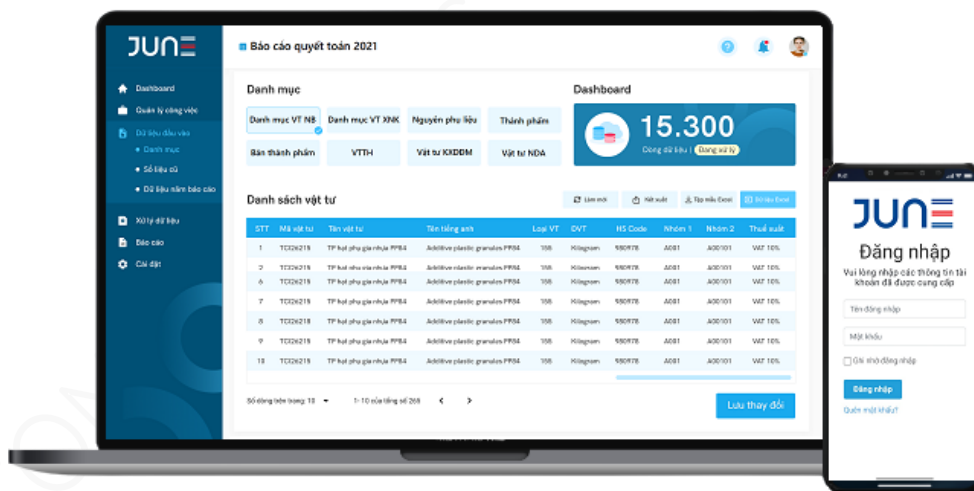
JUNE

Dashboard
Quản lý công việc
Dữ liệu đầu vào
Danh mục
Số liệu cũ
Dữ liệu năm báo cáo
Xử lý dữ liệu
Báo cáo
Cài đặt

Báo cáo quyết toán 2021

Danh mục

Danh mục VT NB | Danh mục VT XNK | Nguyên phụ liệu | Thành phẩm
Bán thành phẩm | VTTH | Vật tư KXĐĐM | Vật tư NDA

Dashboard

15.300
Công dữ liệu | Đang xử lý

Danh sách vật tư

Làm mới | Xuất xuất | Tập mẫu Excel | Dữ liệu Excel

| STT | Mã vật tư | Tên vật tư | Tên tiếng anh | Loại VT | ĐVT | HS Code | Nhóm 1 | Nhóm 2 | Thuế suất |
|---|---|---|---|---|---|---|---|---|---|
| 1 | TCI26219 | TP hạt phụ gia nhựa PPB4 | Additive plastic granules PPB4 | 158 | Kilogram | 550978 | A081 | A00101 | VAT 10% |
| 2 | TCI26219 | TP hạt phụ gia nhựa PPB4 | Additive plastic granules PPB4 | 158 | Kilogram | 550978 | A081 | A00101 | VAT 10% |
| 6 | TCI26219 | TP hạt phụ gia nhựa PPB4 | Additive plastic granules PPB4 | 158 | Kilogram | 550978 | A081 | A00101 | VAT 10% |
| 7 | TCI26219 | TP hạt phụ gia nhựa PPB4 | Additive plastic granules PPB4 | 158 | Kilogram | 550978 | A081 | A00101 | VAT 10% |
| 8 | TCI26219 | TP hạt phụ gia nhựa PPB4 | Additive plastic granules PPB4 | 158 | Kilogram | 550978 | A081 | A00101 | VAT 10% |
| 9 | TCI26219 | TP hạt phụ gia nhựa PPB4 | Additive plastic granules PPB4 | 158 | Kilogram | 550978 | A081 | A00101 | VAT 10% |
| 10 | TCI26219 | TP hạt phụ gia nhựa PPB4 | Additive plastic granules PPB4 | 158 | Kilogram | 550978 | A081 | A00101 | VAT 10% |

Số dòng trên trang: 10 | 1-10 của tổng số 268

Lưu thay đổi

JUNE
Đăng nhập
Vui lòng nhập các thông tin tài khoản đã được cung cấp
Tên đăng nhập
Mật khẩu
Ghi nhớ đăng nhập
Đăng nhập
Quên mật khẩu?